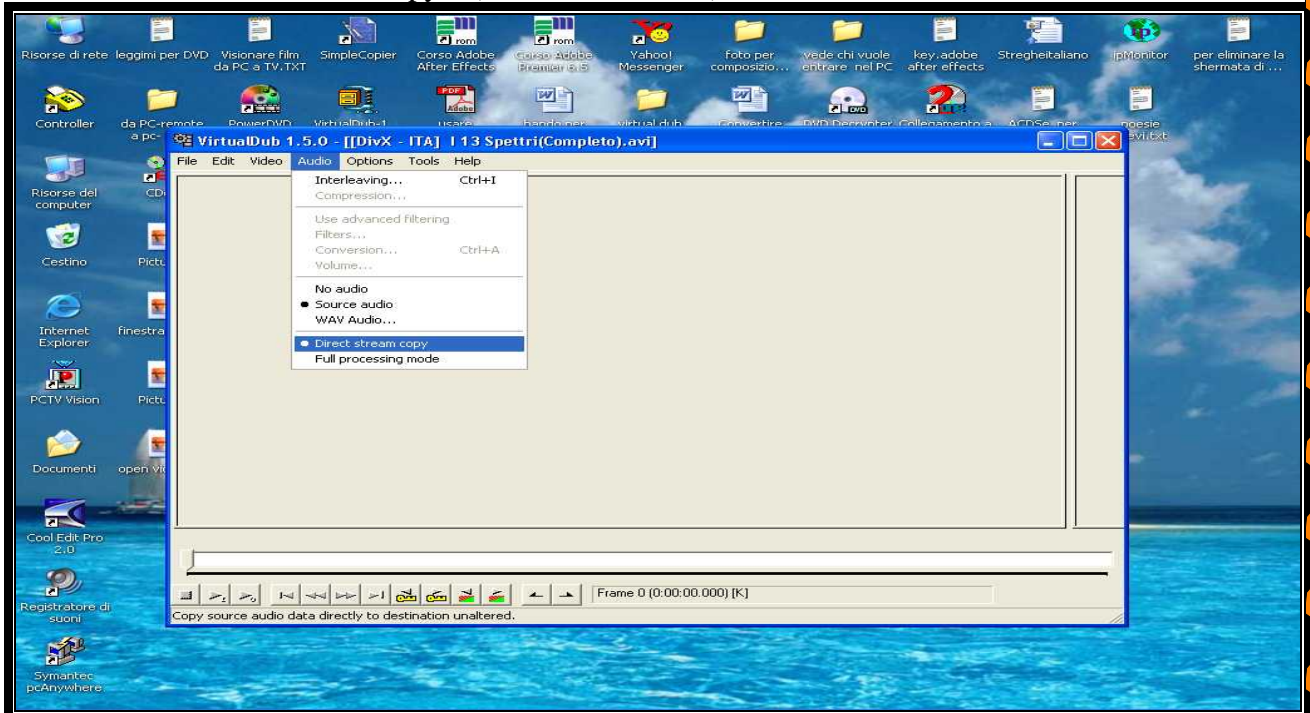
Risorse di rete
leggimi per DVD
Visionare film da PC a TV.TXT
SimpleCopier
Corso Adobe After Effects
Corso Adobe Premier 6.5
Yahoo! Messenger
foto per composizio...
vede chi vuole entrare nel PC
key.adobe after effects
Stregheitaliano
ipMonitor
per eliminare la shermata di ...

Controller
da PC-remote a pc-
PowerDVD
VirtualDub-1
usare
bando per
virtual dub
Convertire
DVD Decrypter
Collegamento a
ACDSee per
ngesie
vi.txt

Risorse del computer
CD
Cestino
Pictu
Internet Explorer
finestra
PCTV Vision
Pictu
Documenti
open vi
Cool Edit Pro 2.0
Registratore di suoni
Symantec pcAnywhere

VirtualDub 1.5.0 - [[DivX - ITA] I 13 Spettri(Completo).avi]

File Edit Video Audio Options Tools Help

Interleaving... Ctrl+I
Compression...
Use advanced filtering
Filters...
Conversion... Ctrl+A
Volume...
No audio
Source audio
WAV Audio...
Direct stream copy
Full processing mode

Frame 0 (0:00:00.000) [K]

Copy source audio data directly to destination unaltered.